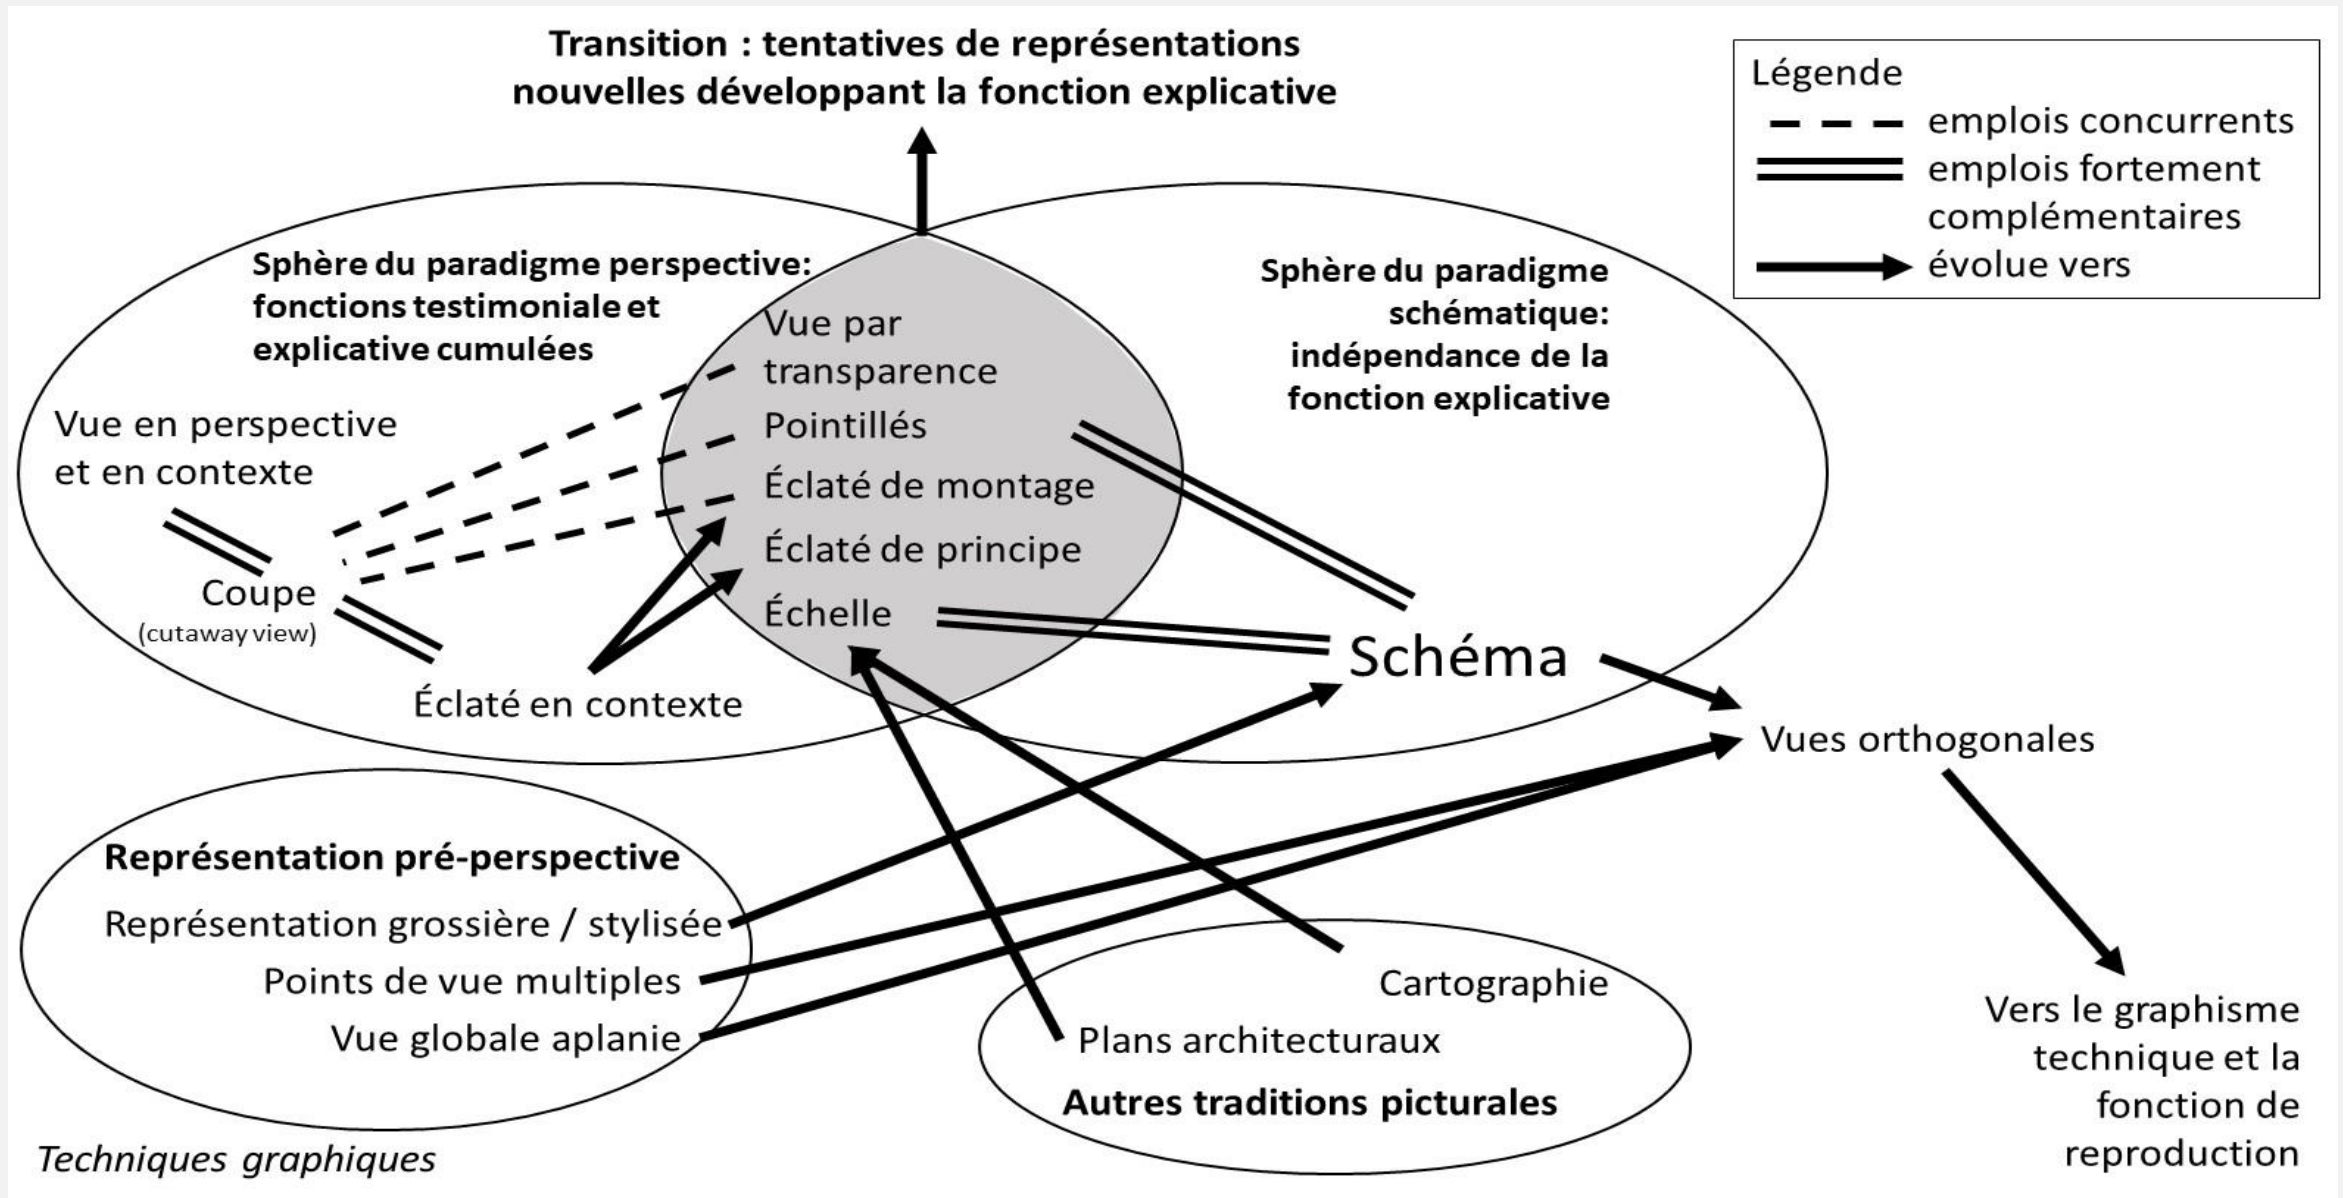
Transition : tentatives de représentations nouvelles développant la fonction explicative

Légende
emplois concurrents
emplois fortement complémentaires
évolue vers

Sphère du paradigme perspective: fonctions testimoniale et explicative cumulées

Sphère du paradigme schématique: indépendance de la fonction explicative

Vue par transparence
Pointillés
Éclaté de montage
Éclaté de principe
Échelle

Vue en perspective et en contexte

Coupe
(cutaway view)

Éclaté en contexte

Schéma

Vues orthogonales

Représentation pré-perspective
Représentation grossière / stylisée
Points de vue multiples
Vue globale aplanie

Cartographie
Plans architecturaux
Autres traditions picturales

Vers le graphisme technique et la fonction de reproduction

Techniques graphiques